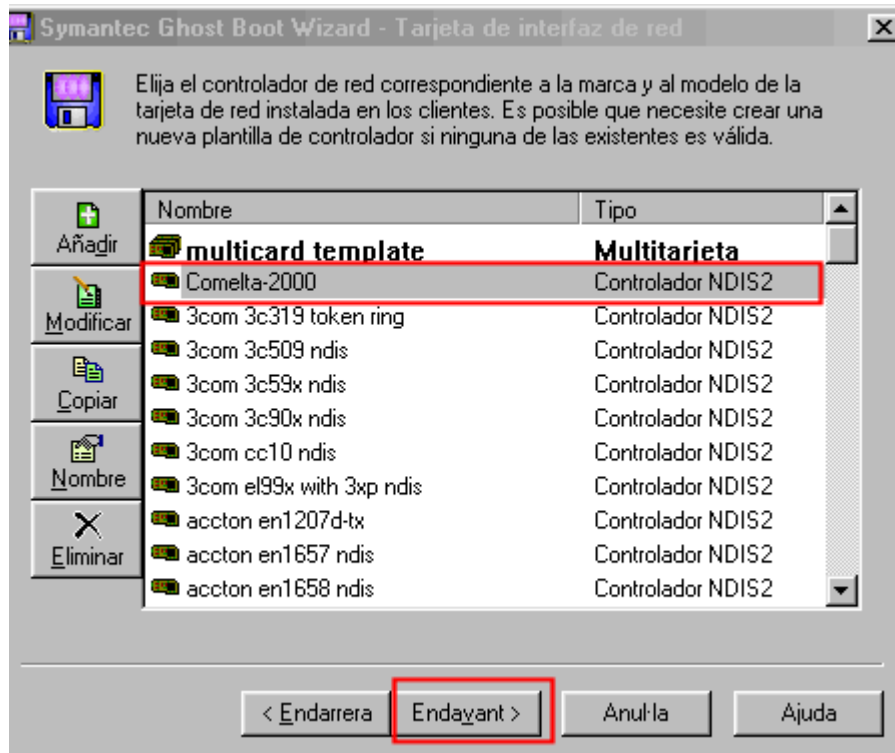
Symantec Ghost Boot Wizard - Tarjeta de interfaz de red

Elija el controlador de red correspondiente a la marca y al modelo de la tarjeta de red instalada en los clientes. Es posible que necesite crear una nueva plantilla de controlador si ninguna de las existentes es válida.

Añadir
Modificar
Copiar
Nombre
Eliminar

| Nombre | Tipo |
|---|---|
| multicard template | Multitarjeta |
| Comelta-2000 | Controlador NDIS2 |
| 3com 3c319 token ring | Controlador NDIS2 |
| 3com 3c509 ndis | Controlador NDIS2 |
| 3com 3c59x ndis | Controlador NDIS2 |
| 3com 3c90x ndis | Controlador NDIS2 |
| 3com cc10 ndis | Controlador NDIS2 |
| 3com el99x with 3xp ndis | Controlador NDIS2 |
| accton en1207d-tx | Controlador NDIS2 |
| accton en1657 ndis | Controlador NDIS2 |
| accton en1658 ndis | Controlador NDIS2 |

< Endarrera | Endavant > | Anul·la | Ajuda